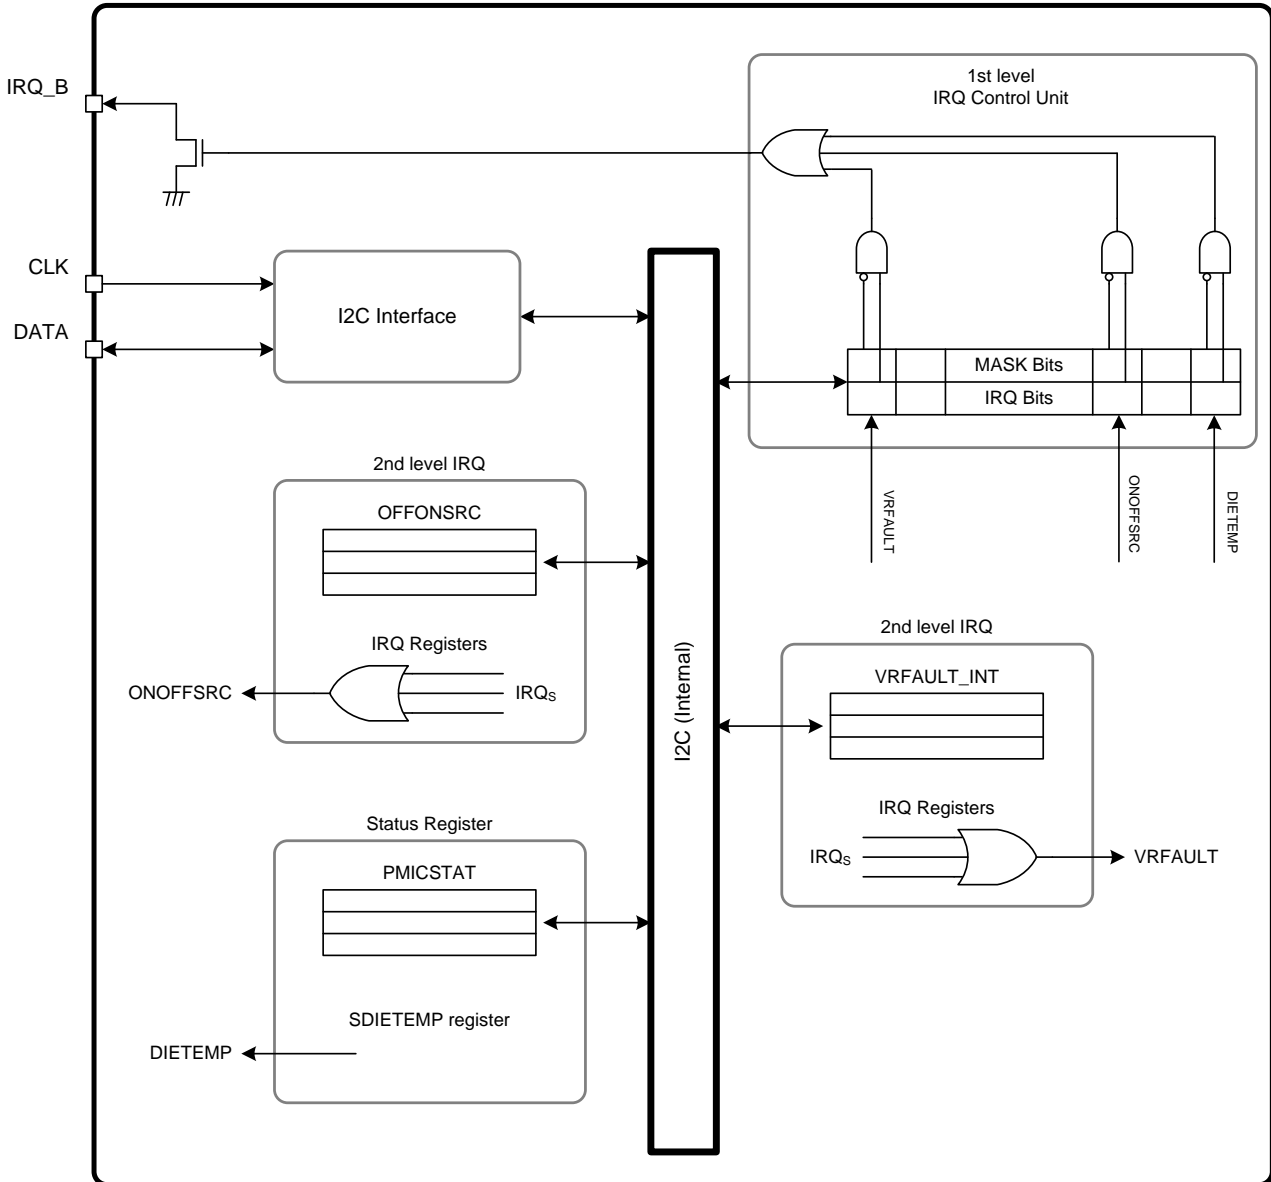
IRQ_B

1st level
IRQ Control Unit

CLK

DATA

I2C Interface

MASK Bits

IRQ Bits

2nd level IRQ

OFFONSRC

VRFAULT

ONOFFSRC

DIETEMP

IRQ Registers

ONOFFSRC

IRQ$_S$

I2C (Internal)

2nd level IRQ

VRFAULT_INT

IRQ Registers

IRQ$_S$

VRFAULT

Status Register

PMICSTAT

SDIETEMP register

DIETEMP